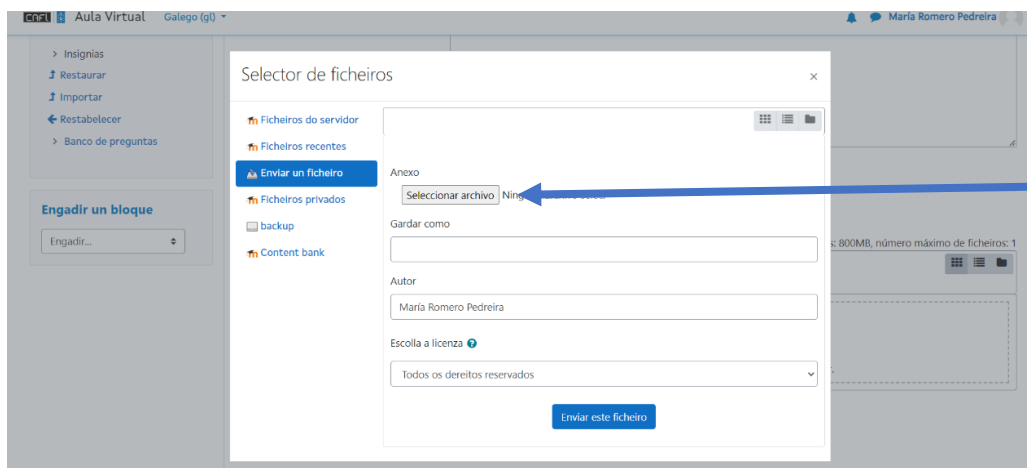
CAFI Aula Virtual Galego (gl)

María Romero Pedreira

› Insignias
Restaurar
Importar
Restabelecer
› Banco de preguntas

Engadir un bloque
Engadir...

Selector de ficheiros ×

Ficheiros do servidor
Ficheiros recentes
Enviar un ficheiro
Ficheiros privados
backup
Content bank

Anexo
Seleccionar archivo Ning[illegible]

Gardar como

Autor
María Romero Pedreira

Escolla a licenza

Todos os dereitos reservados

Enviar este ficheiro

s: 800MB, número máximo de ficheiros: 1